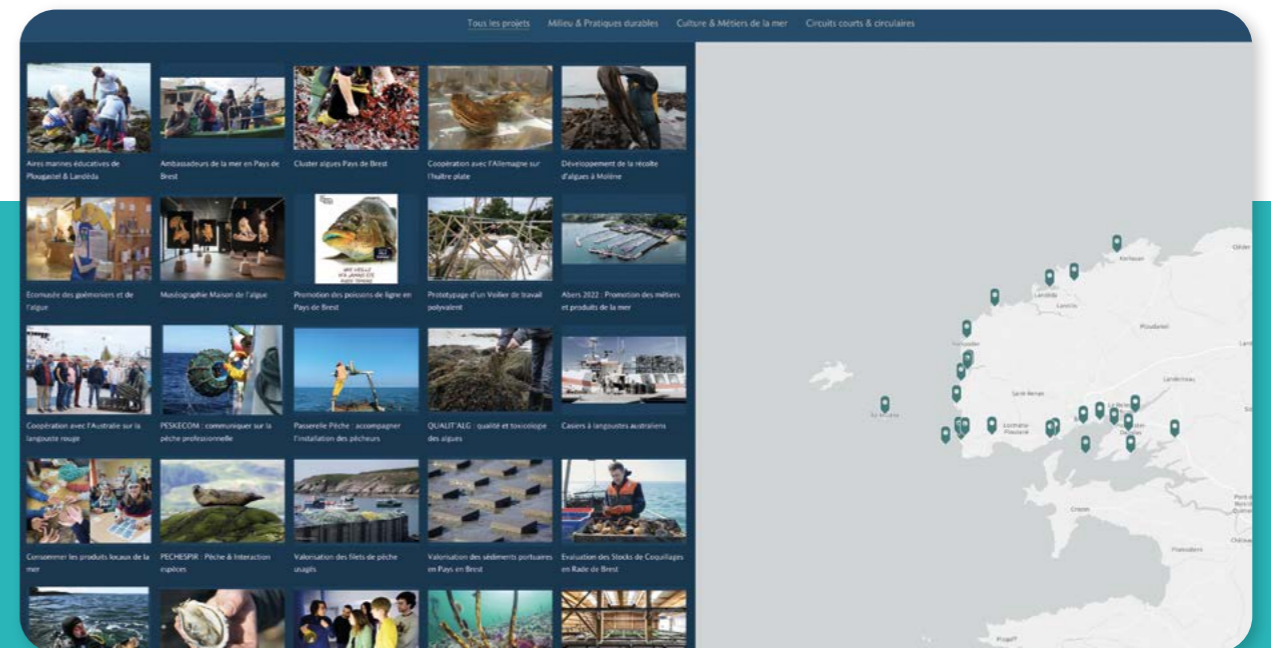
Tous les projets Milieu & Pratiques durables Culture & Métiers de la mer Circuits courts & circulaires

Aires marines éducatives de Plougastel & Landéda

Ambassadeurs de la mer en Pays de Brest

Cluster algues Pays de Brest

Coopération avec l'Allemagne sur l'huître plate

Développement de la récolte d'algues à Molène

Ecomusée des goémoniers et de l'algue

Muséographie Maison de l'algue

Promotion des poissons de ligne en Pays de Brest

Prototypage d'un Voilier de travail polyvalent

Abers 2022 : Promotion des métiers et produits de la mer

Coopération avec l'Australie sur la langouste rouge

PESKECOM : communiquer sur la pêche professionnelle

Passerelle Pêche : accompagner l'installation des pêcheurs

QUALIT'ALG : qualité et toxicologie des algues

Casiers à langoustes australiens

Consommer les produits locaux de la mer

PECHESPIR : Pêche & Interaction espèces

Valorisation des filets de pêche usagés

Valorisation des sédiments portuaires en Pays en Brest

Evaluation des Stocks de Coquillages en Rade de Brest

Kerlouan

Landéda

Lannilis

Plouvien

Plouzané

Landerneau

Crozon

Plabennec

Châteaulin

Daoulas

Pont-de-Buis